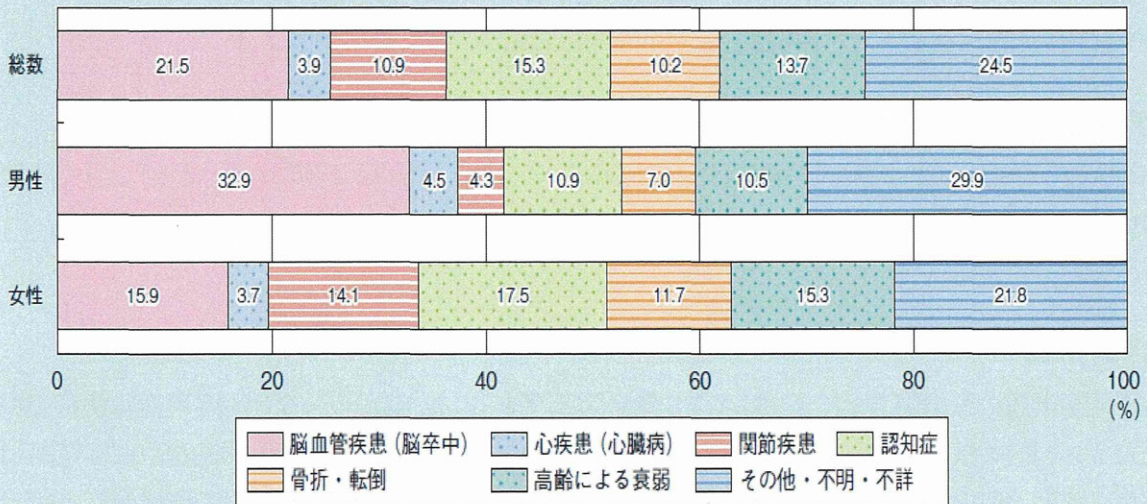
| | 脳血管疾患（脳卒中） | 心疾患（心臓病） | 関節疾患 | 認知症 | 骨折・転倒 | 高齢による衰弱 | その他・不明・不詳 |
|---|---|---|---|---|---|---|---|
| 総数 | 21.5 | 3.9 | 10.9 | 15.3 | 10.2 | 13.7 | 24.5 |
| 男性 | 32.9 | 4.5 | 4.3 | 10.9 | 7.0 | 10.5 | 29.9 |
| 女性 | 15.9 | 3.7 | 14.1 | 17.5 | 11.7 | 15.3 | 21.8 |

0 20 40 60 80 100
(%)

脳血管疾患（脳卒中） 心疾患（心臓病） 関節疾患 認知症
骨折・転倒 高齢による衰弱 その他・不明・不詳